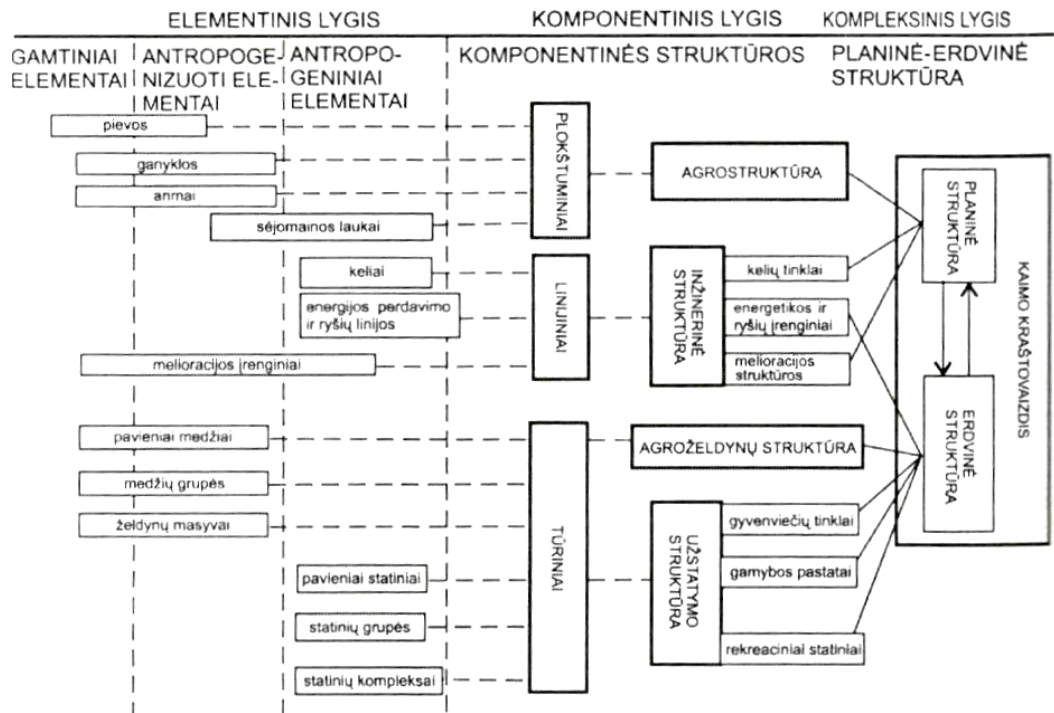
ELEMENTINIS LYGIS

KOMPONENTINIS LYGIS

KOMPLEKSINIS LYGIS

GAMTINIAI ELEMENTAI

ANTROPOGENIZUOTI ELEMENTAI

ANTROPOGENINIAI ELEMENTAI

KOMPONENTINĖS STRUKTŪROS

PLANINĖ-ERDVINĖ STRUKTŪRA

pievos

ganyklos

arimai

sėjomainos laukai

keliai

energijos perdavimo ir ryšių linijos

melioracijos įrenginiai

pavieniai medžiai

medžių grupės

želdynų masyvai

pavieniai statiniai

statinių grupės

statinių kompleksai

PLOKŠTUMINIAI

LINIJINIAI

TŪRINIAI

AGROSTRUKTŪRA

INŽINERINĖ STRUKTŪRA

kelių tinklai

energetikos ir ryšių įrenginiai

melioracijos struktūros

AGROŽELDYNŲ STRUKTŪRA

UŽSTATYMO STRUKTŪRA

gyvenviečių tinklai

gamybos pastatai

rekreaciniai statiniai

PLANINĖ STRUKTŪRA

ERDVINĖ STRUKTŪRA

KAIMO KRAŠTOVAIZDIS